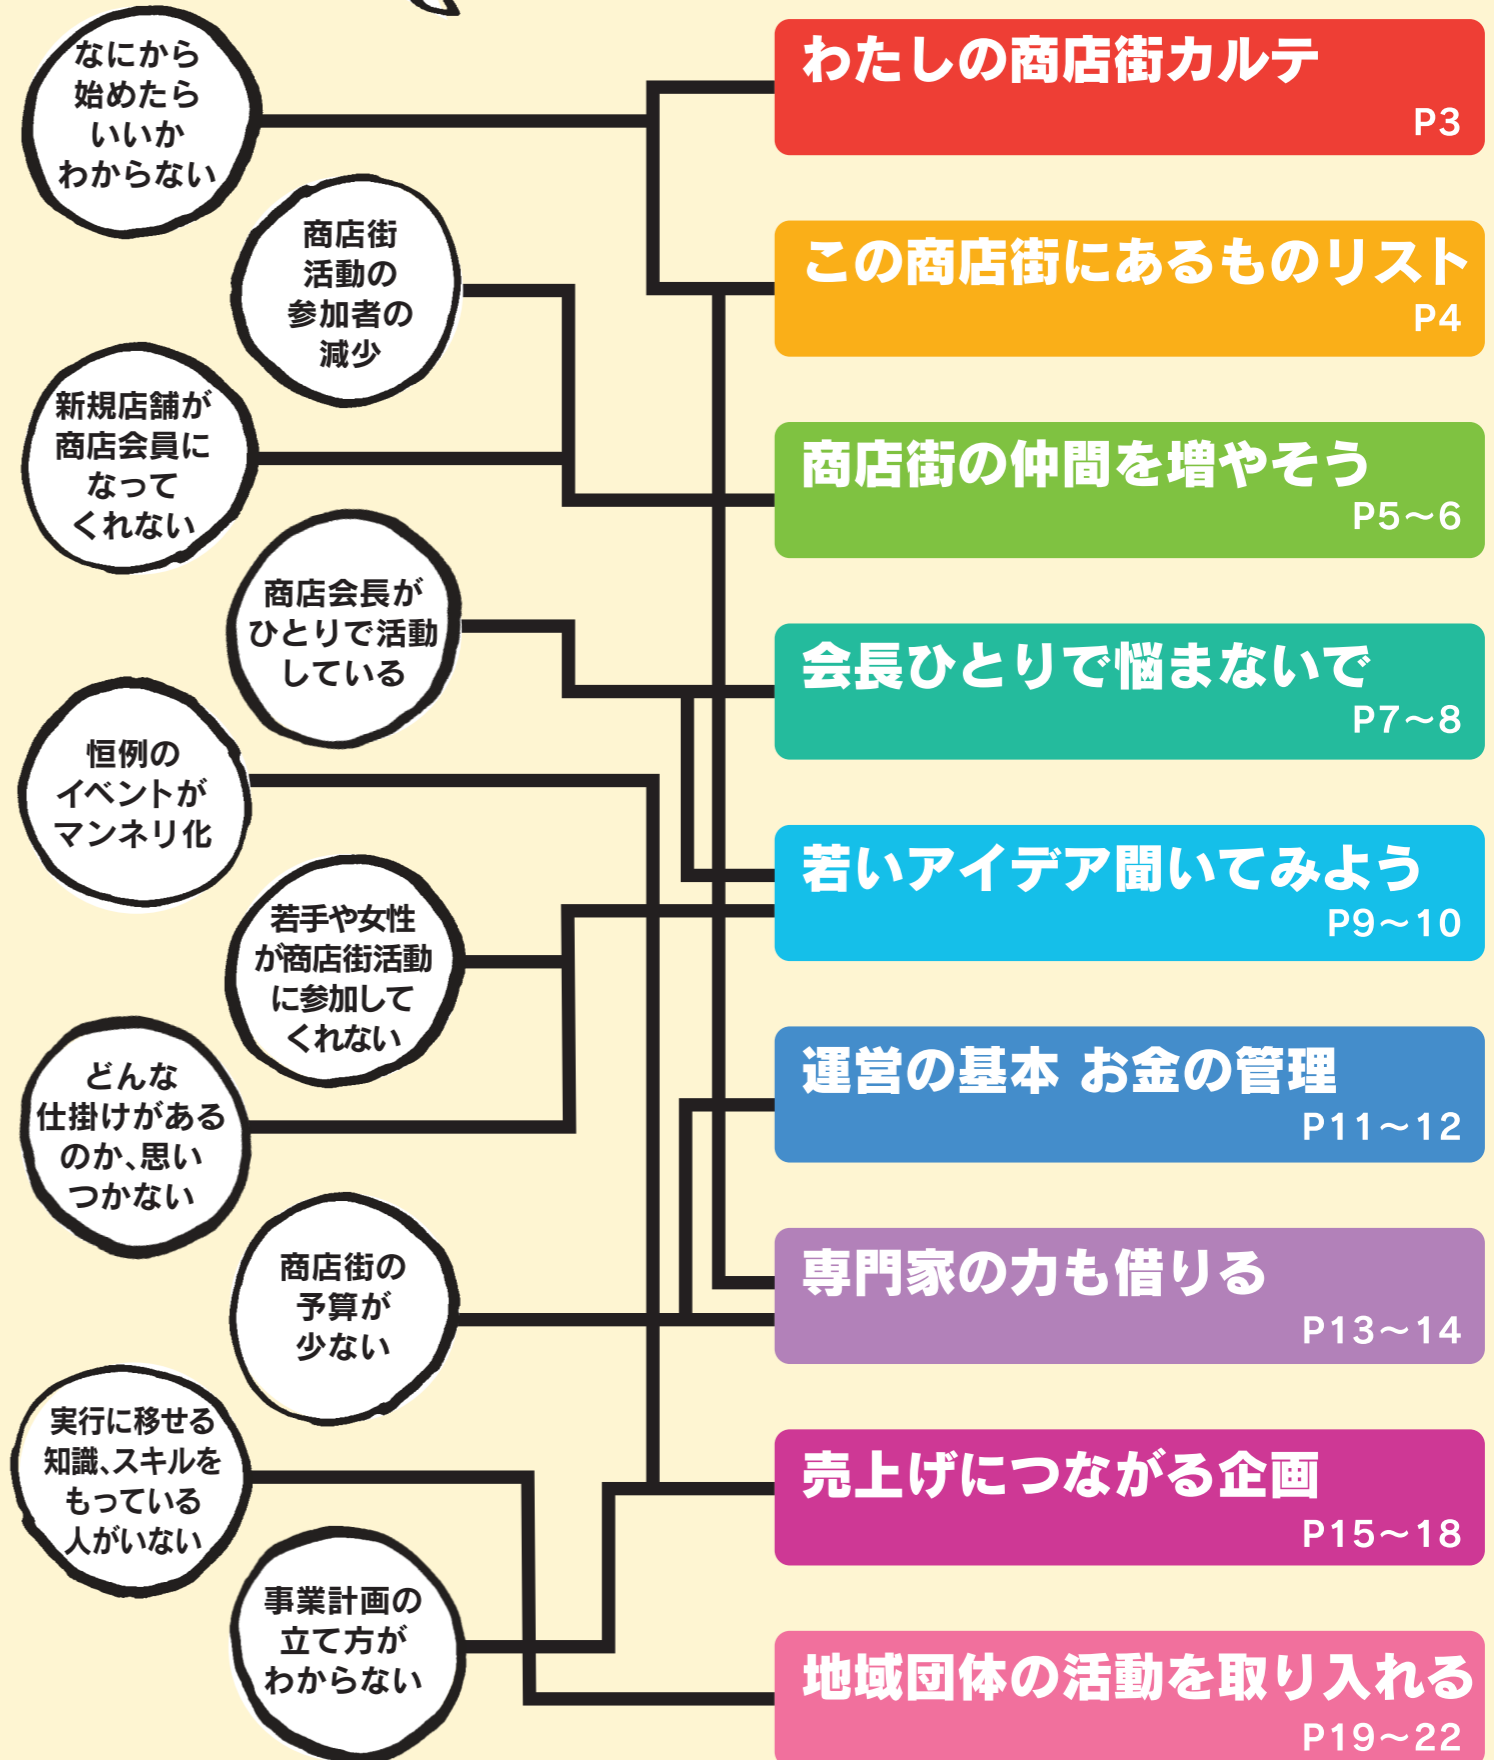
なにから始めたらいいかわからない

商店街活動の参加者の減少

新規店舗が商店会員になってくれない

商店会長がひとりで活動している

恒例のイベントがマンネリ化

若手や女性が商店街活動に参加してくれない

どんな仕掛けがあるのか、思いつかない

商店街の予算が少ない

実行に移せる知識、スキルをもっている人がいない

事業計画の立て方がわからない

わたしの商店街カルテ
P3

この商店街にあるものリスト
P4

商店街の仲間を増やそう
P5～6

会長ひとりで悩まないで
P7～8

若いアイデア聞いてみよう
P9～10

運営の基本 お金の管理
P11～12

専門家の力も借りる
P13～14

売上げにつながる企画
P15～18

地域団体の活動を取り入れる
P19～22